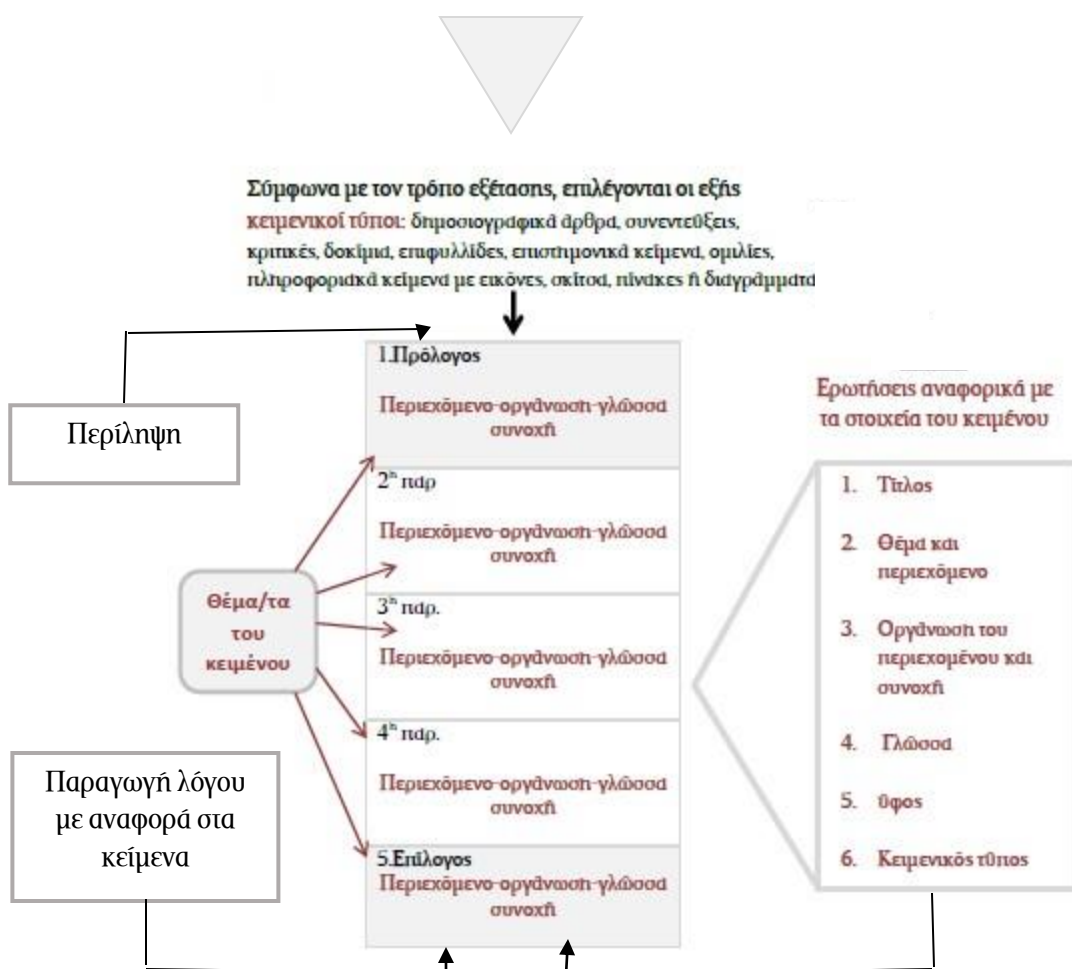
Σύμφωνα με τον τρόπο εξέτασης, επιλέγονται οι εξής κειμενικοί τύποι: δημοσιογραφικά άρθρα, συνεντεύξεις, κριτικές, δοκίμια, επιφυλλίδες, επιστημονικά κείμενα, ομιλίες, πληροφοριακά κείμενα με εικόνες, σκίτσα, πίνακες ή διαγράμματα

Περίληψη

1.Πρόλογος

Περιεχόμενο-οργάνωση-γλώσσα συνοχή

$2^η$ παρ

Περιεχόμενο-οργάνωση-γλώσσα συνοχή

Θέμα/τα του κειμένου

$3^η$ παρ.

Περιεχόμενο-οργάνωση-γλώσσα συνοχή

$4^η$ παρ.

Περιεχόμενο-οργάνωση-γλώσσα συνοχή

Παραγωγή λόγου με αναφορά στα κείμενα

5.Επίλογος

Περιεχόμενο-οργάνωση-γλώσσα συνοχή

Ερωτήσεις αναφορικά με τα στοιχεία του κειμένου

1. Τίτλος
2. Θέμα και περιεχόμενο
3. Οργάνωση του περιεχομένου και συνοχή
4. Γλώσσα
5. ύφος
6. Κειμενικός τύπος